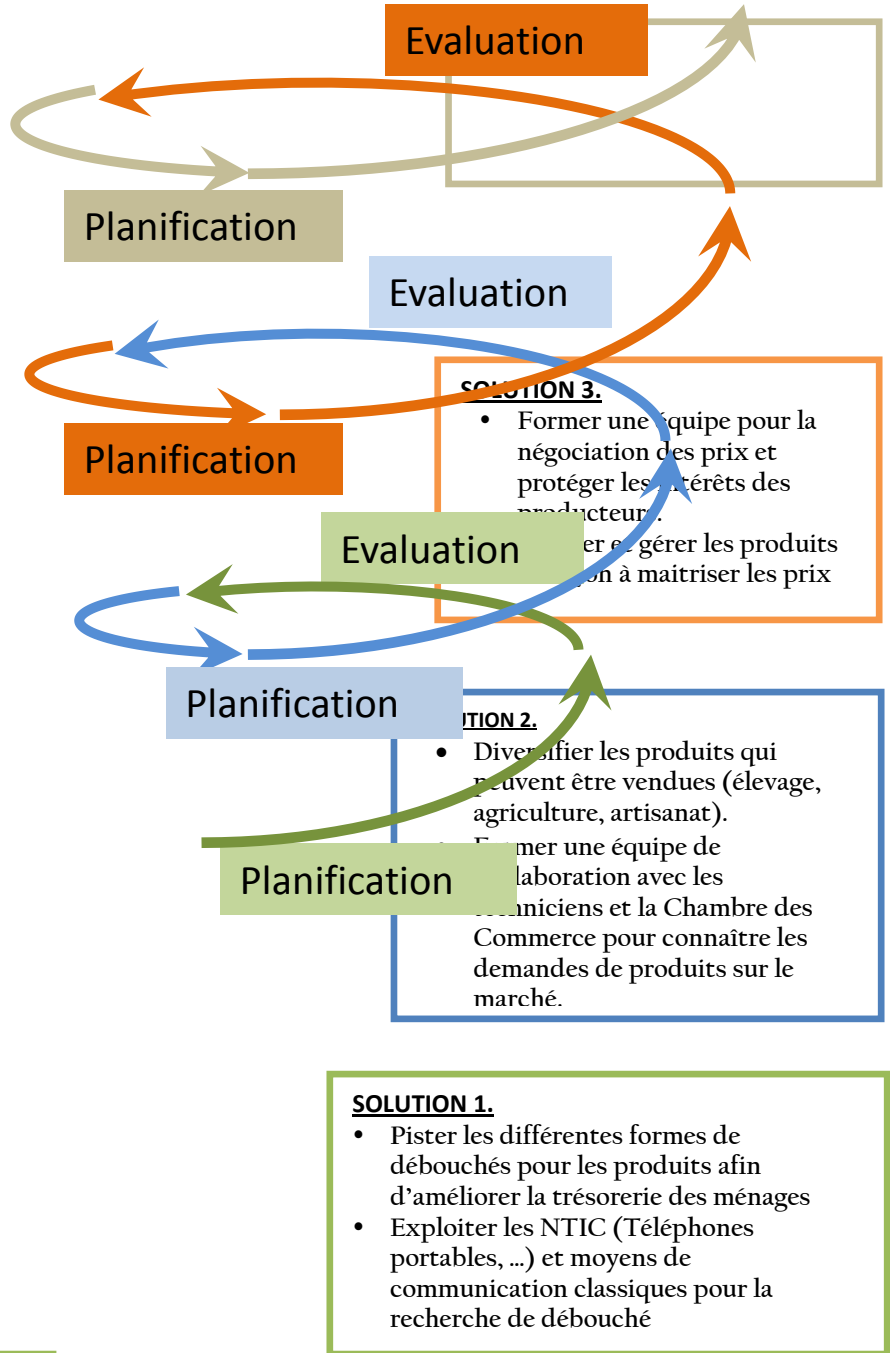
Evaluation

Planification

Evaluation

SOLUTION 3.
• Former une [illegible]quipe pour la négociation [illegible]es prix et protéger les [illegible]térêts des producteurs.
• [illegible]er et gérer les produits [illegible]on à maitriser les prix

Planification

Evaluation

Planification

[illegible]UTION 2.
• Diver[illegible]ifier les produits qui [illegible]euvent être vendues (élevage, agriculture, artisanat).
• F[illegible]mer une équipe de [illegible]laboration avec les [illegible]echniciens et la Chambre des Commerce pour connaître les demandes de produits sur le marché.

Planification

SOLUTION 1.
• Pister les différentes formes de débouchés pour les produits afin d'améliorer la trésorerie des ménages
• Exploiter les NTIC (Téléphones portables, …) et moyens de communication classiques pour la recherche de débouché